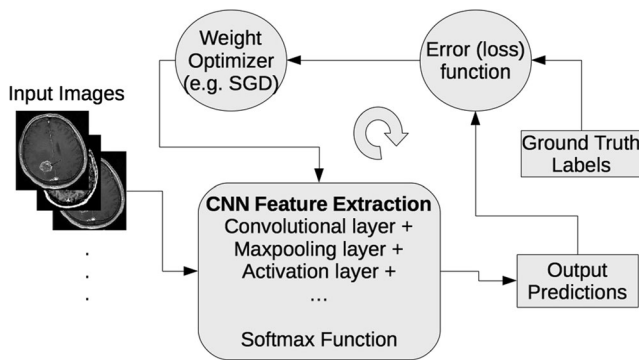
Weight Optimizer (e.g. SGD)

Error (loss) function

Input Images

Ground Truth Labels

.
.
.

CNN Feature Extraction
Convolutional layer +
Maxpooling layer +
Activation layer +
…

Softmax Function

Output Predictions